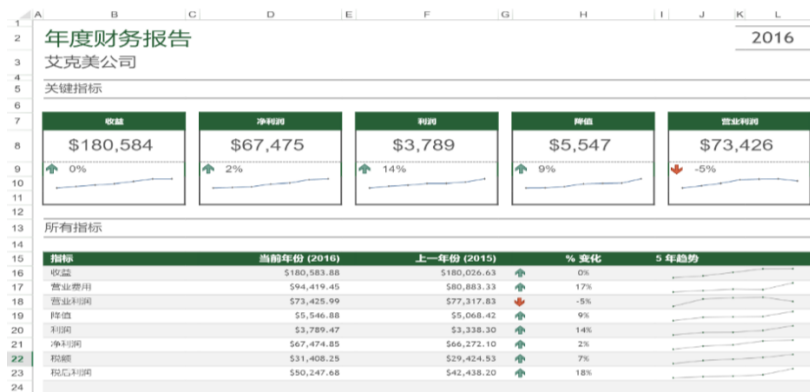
A B C D E F G H I J K L
1
2 年度财务报告 2016
3 艾克美公司
4
5 关键指标
6
7 收益 净利润 利润 降值 营业利润
8 $180,584 $67,475 $3,789 $5,547 $73,426
9 0% 2% 14% 9% -5%
10
11
12
13 所有指标
14

| 指标 | 当前年份 (2016) | 上一年份 (2015) | % 变化 | 5 年趋势 |
|---|---|---|---|---|
| 收益 | $180,583.88 | $180,026.63 | 0% | |
| 营业费用 | $94,419.45 | $80,883.33 | 17% | |
| 营业利润 | $73,425.99 | $77,317.83 | -5% | |
| 降值 | $5,546.88 | $5,068.42 | 9% | |
| 利润 | $3,789.47 | $3,338.30 | 14% | |
| 净利润 | $67,474.85 | $66,270.10 | 2% | |
| 税额 | $31,408.25 | $29,424.53 | 7% | |
| 税后利润 | $50,247.68 | $42,438.20 | 18% | |

15 16 17 18 19 20 21 22 23 24